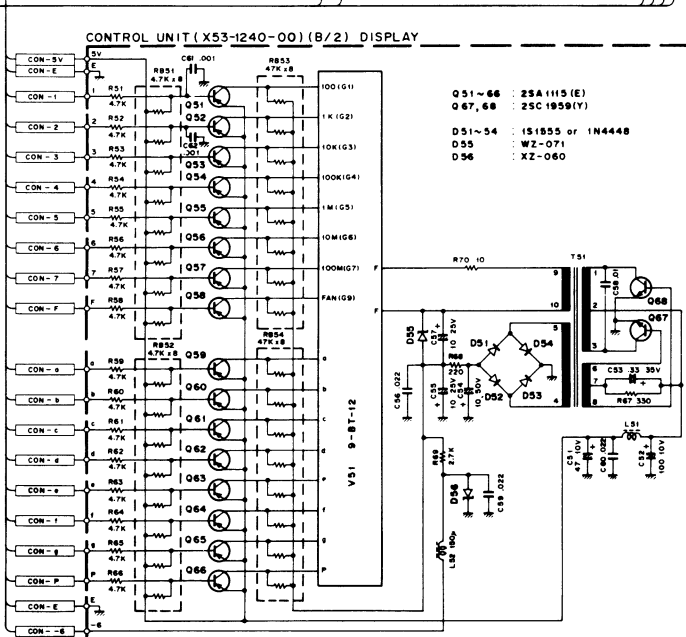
CONTROL UNIT (X53-1240-00) (B/2) DISPLAY

CON-5V
CON-E
CON-1
CON-2
CON-3
CON-4
CON-5
CON-6
CON-7
CON-F
CON-a
CON-b
CON-c
CON-d
CON-e
CON-f
CON-g
CON-P
CON-E
CON--6

5V
E
1
2
3
4
5
6
7
F
a
b
c
d
e
f
g
P
E
-6

C61 .001
RB51 4.7K x 8
RB53 47K x 8
RB52 4.7K x 8
RB54 47K x 8

R51 4.7K
R52 4.7K
R53 4.7K
R54 4.7K
R55 4.7K
R56 4.7K
R57 4.7K
R58 4.7K
R59 4.7K
R60 4.7K
R61 4.7K
R62 4.7K
R63 4.7K
R64 4.7K
R65 4.7K
R66 4.7K

C62 .001

Q51
Q52
Q53
Q54
Q55
Q56
Q57
Q58
Q59
Q60
Q61
Q62
Q63
Q64
Q65
Q66

100(G1)
1K(G2)
10K(G3)
100K(G4)
1M(G5)
10M(G6)
100M(G7)
FAN(G9)
a
b
c
d
e
f
g
P

V51 9-BT-12

F
F

Q51~66 : 2SA1115(E)
Q67,68 : 2SC1959(Y)

D51~54 : 1S1555 or 1N4448
D55 : WZ-071
D56 : XZ-060

R70 10
T51
9
10
5
4
1
2
3
6
7
8
C58 .01
Q68
Q67
C53 .33 35V
R67 330
D55
C54 10 25V
R68 220
C55 10 25V
C57 10 50V
C56 .022
D51
D52
D53
D54
R69 2.7K
D56
C59 .022
L52 150μ
L51
C51 47 10V
C60 .022
C52 100 10V